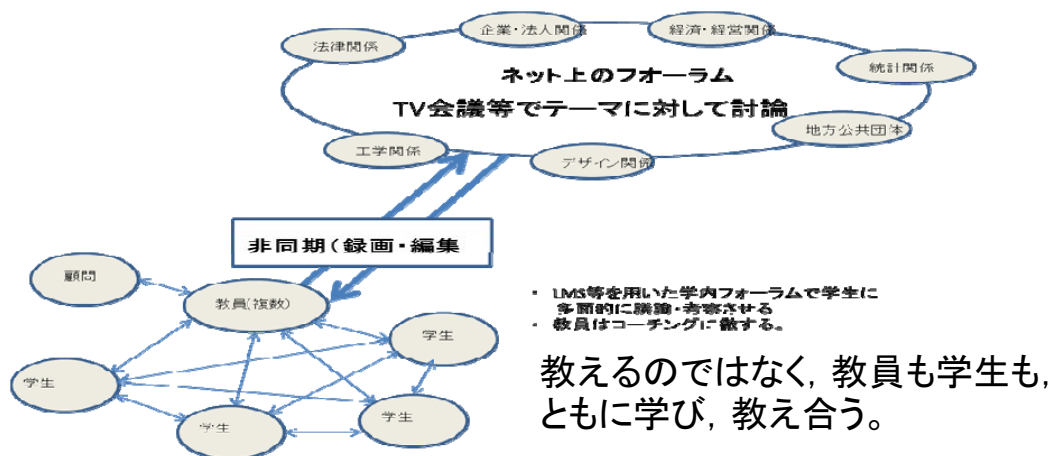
法律関係

企業・法人関係

経済・経営関係

統計関係

ネット上のフォーラム

TV会議等でテーマに対して討論

地方公共団体

工学関係

デザイン関係

非同期（録画・編集

顧問

教員（複数）

学生

学生

学生

学生

・ LMS等を用いた学内フォーラムで学生に多面的に議論・考察させる
・ 教員はコーチングに徹する。

教えるのではなく，教員も学生も，ともに学び，教え合う。